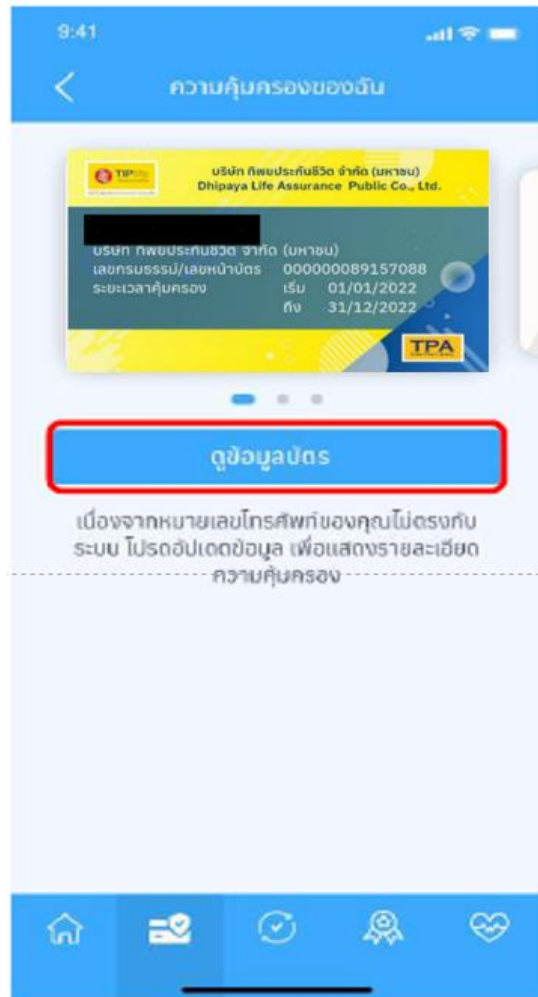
9:41

ความคุ้มครองของฉัน

TIP

บริษัท ทิพยประกันชีวิต จำกัด (มหาชน)
Dhipaya Life Assurance Public Co., Ltd.

บริษัท ทิพยประกันชีวิต จำกัด (มหาชน)
เลขกรมธรรม์/เลขหน้าบัตร 000000089157088
ระยะเวลาคุ้มครอง เริ่ม 01/01/2022
ถึง 31/12/2022

TPA

ดูข้อมูลบัตร

เนื่องจากหมายเลขโทรศัพท์ของคุณไม่ตรงกับระบบ โปรดอัปเดตข้อมูล เพื่อแสดงรายละเอียดความคุ้มครอง